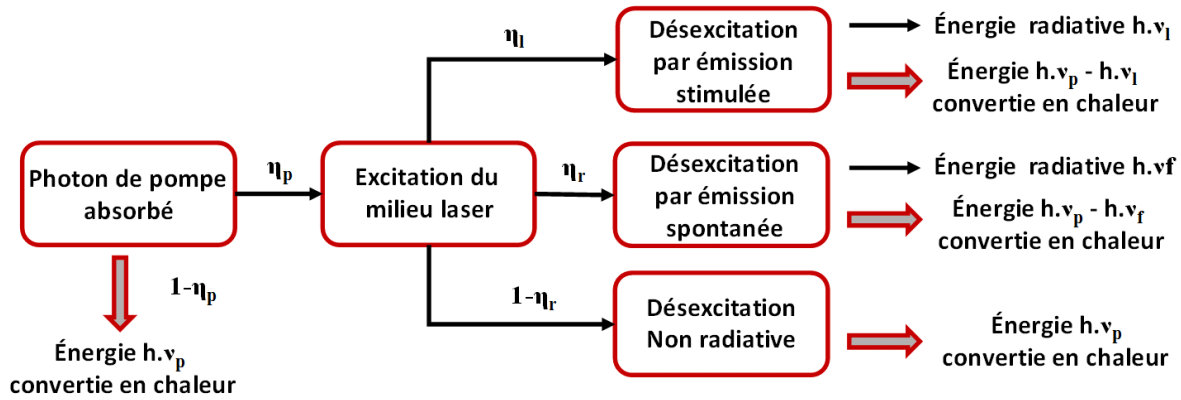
Photon de pompe absorbé

$\eta_p$

Excitation du milieu laser

$\eta_l$

Désexcitation par émission stimulée

Énergie radiative h.$\nu_l$

Énergie h.$\nu_p$ - h.$\nu_l$ convertie en chaleur

$\eta_r$

Désexcitation par émission spontanée

Énergie radiative h.νf

Énergie h.$\nu_p$ - h.$\nu_f$ convertie en chaleur

1-$\eta_r$

Désexcitation Non radiative

Énergie h.$\nu_p$ convertie en chaleur

1-$\eta_p$

Énergie h.$\nu_p$ convertie en chaleur